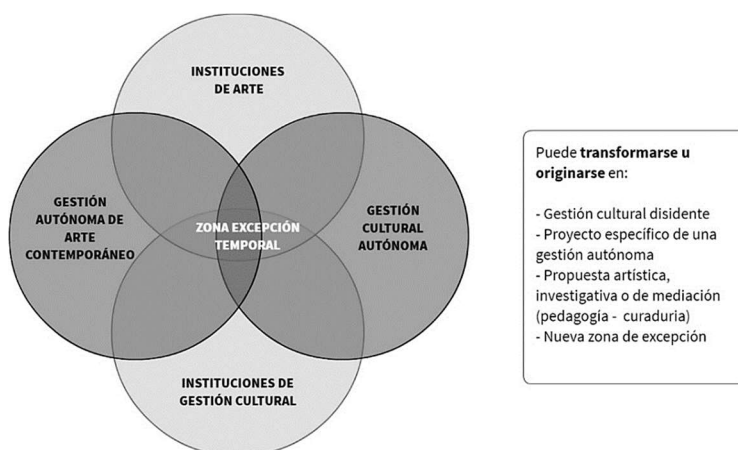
INSTITUCIONES DE ARTE

GESTIÓN AUTÓNOMA DE ARTE CONTEMPORÁNEO

ZONA EXCEPCIÓN TEMPORAL

GESTIÓN CULTURAL AUTÓNOMA

INSTITUCIONES DE GESTIÓN CULTURAL

Puede **transformarse u originarse** en:

- Gestión cultural disidente
- Proyecto específico de una gestión autónoma
- Propuesta artística, investigativa o de mediación (pedagogía - curaduria)
- Nueva zona de excepción